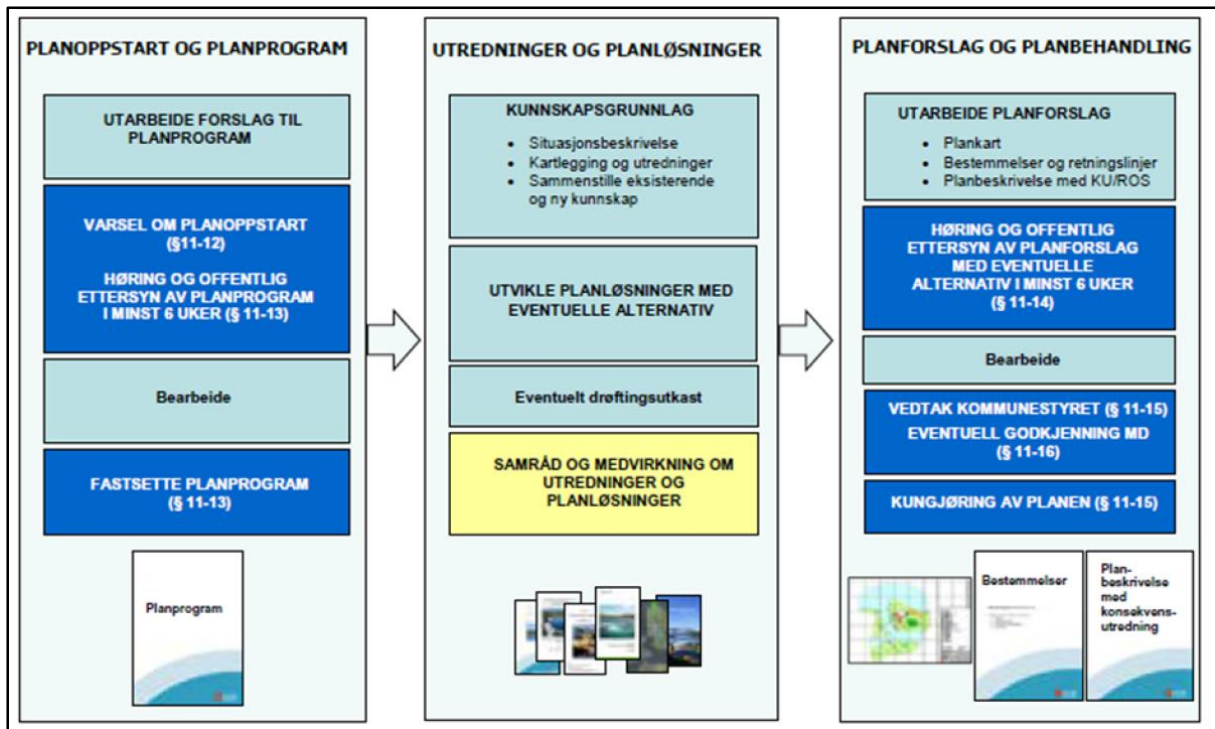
PLANOPPSTART OG PLANPROGRAM

UTARBEIDE FORSLAG TIL PLANPROGRAM

VARSEL OM PLANOPPSTART (§11-12)

HØRING OG OFFENTLIG ETTERSYN AV PLANPROGRAM I MINST 6 UKER (§ 11-13)

Bearbeide

FASTSETTE PLANPROGRAM (§ 11-13)

Planprogram

UTREDNINGER OG PLANLØSNINGER

KUNNSKAPSGRUNNLAG

- Situasjonsbeskrivelse
- Kartlegging og utredninger
- Sammenstille eksisterende og ny kunnskap

UTVIKLE PLANLØSNINGER MED EVENTUELLE ALTERNATIV

Eventuelt drøftingsutkast

SAMRÅD OG MEDVIRKNING OM UTREDNINGER OG PLANLØSNINGER

PLANFORSLAG OG PLANBEHANDLING

UTARBEIDE PLANFORSLAG

- Plankart
- Bestemmelser og retningslinjer
- Planbeskrivelse med KU/ROS

HØRING OG OFFENTLIG ETTERSYN AV PLANFORSLAG MED EVENTUELLE ALTERNATIV I MINST 6 UKER (§ 11-14)

Bearbeide

VEDTAK KOMMUNESTYRET (§ 11-15)
EVENTUELL GODKJENNING MD (§ 11-16)

KUNGJØRING AV PLANEN (§ 11-15)

Bestemmelser

Planbeskrivelse med konsekvensutredning